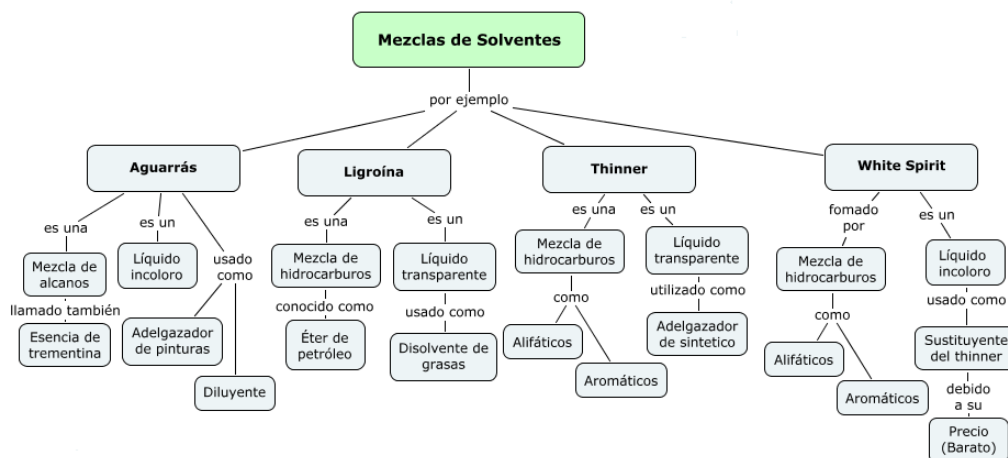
Mezclas de Solventes

por ejemplo

Aguarrás

es una

Mezcla de alcanos

llamado también

Esencia de trementina

es un

Líquido incoloro

usado como

Adelgazador de pinturas

Diluyente

Ligroína

es una

Mezcla de hidrocarburos

conocido como

Éter de petróleo

es un

Líquido transparente

usado como

Disolvente de grasas

Thinner

es una

Mezcla de hidrocarburos

como

Alifáticos

Aromáticos

es un

Líquido transparente

utilizado como

Adelgazador de sintetico

White Spirit

fomado por

Mezcla de hidrocarburos

como

Alifáticos

Aromáticos

es un

Líquido incoloro

usado como

Sustituyente del thinner

debido a su

Precio (Barato)